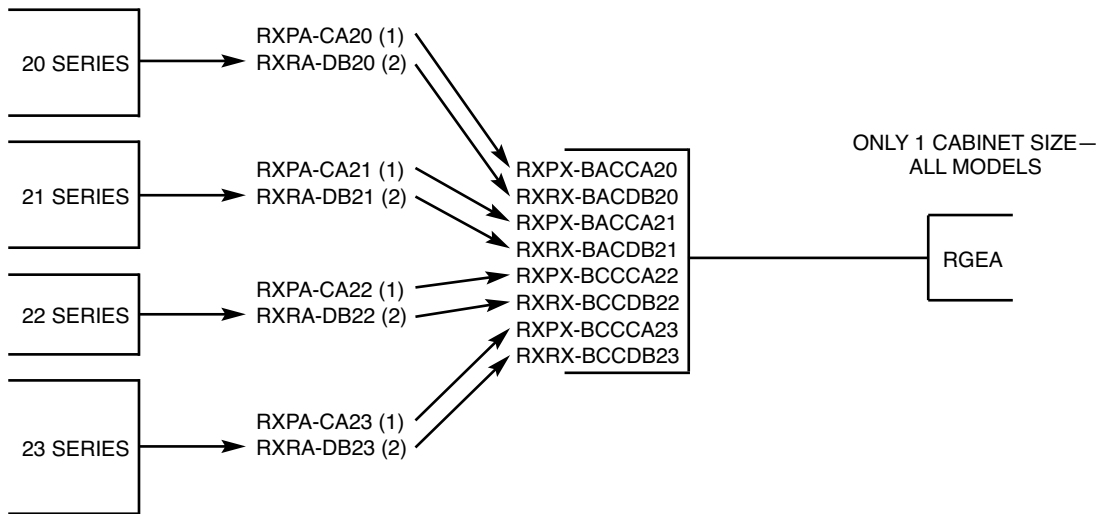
20 SERIES

RXPA-CA20 (1)
RXRA-DB20 (2)

21 SERIES

RXPA-CA21 (1)
RXRA-DB21 (2)

22 SERIES

RXPA-CA22 (1)
RXRA-DB22 (2)

23 SERIES

RXPA-CA23 (1)
RXRA-DB23 (2)

RXPX-BACCA20
RXRX-BACDB20
RXPX-BACCA21
RXRX-BACDB21
RXPX-BCCCA22
RXRX-BCCDB22
RXPX-BCCCA23
RXRX-BCCDB23

ONLY 1 CABINET SIZE—ALL MODELS

RGEA